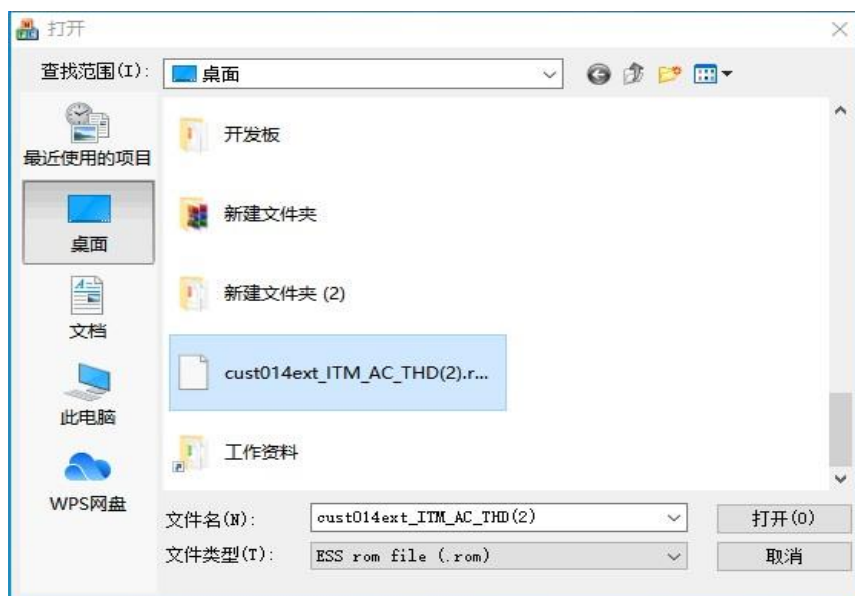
打开

查找范围(I): 桌面

最近使用的项目

桌面

文档

此电脑

WPS网盘

开发板

新建文件夹

新建文件夹 (2)

cust014ext_ITM_AC_THD(2).r...

工作资料

文件名(N): cust014ext_ITM_AC_THD(2)

打开(O)

文件类型(T): ESS rom file (.rom)

取消